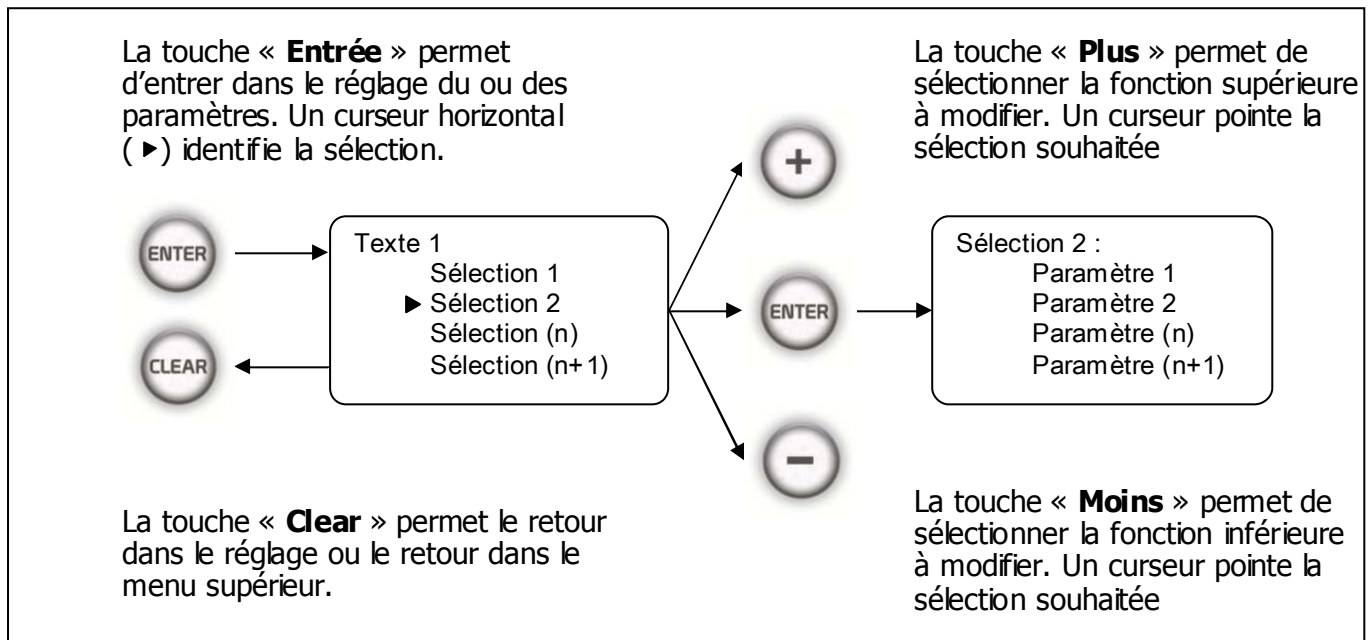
La touche « **Entrée** » permet d'entrer dans le réglage du ou des paramètres. Un curseur horizontal ( ▸) identifie la sélection.

La touche « **Plus** » permet de sélectionner la fonction supérieure à modifier. Un curseur pointe la sélection souhaitée

+

ENTER

Texte 1
Sélection 1
▶ Sélection 2
Sélection (n)
Sélection (n+1)

ENTER

Sélection 2 :
Paramètre 1
Paramètre 2
Paramètre (n)
Paramètre (n+1)

CLEAR

−

La touche « **Clear** » permet le retour dans le réglage ou le retour dans le menu supérieur.

La touche « **Moins** » permet de sélectionner la fonction inférieure à modifier. Un curseur pointe la sélection souhaitée